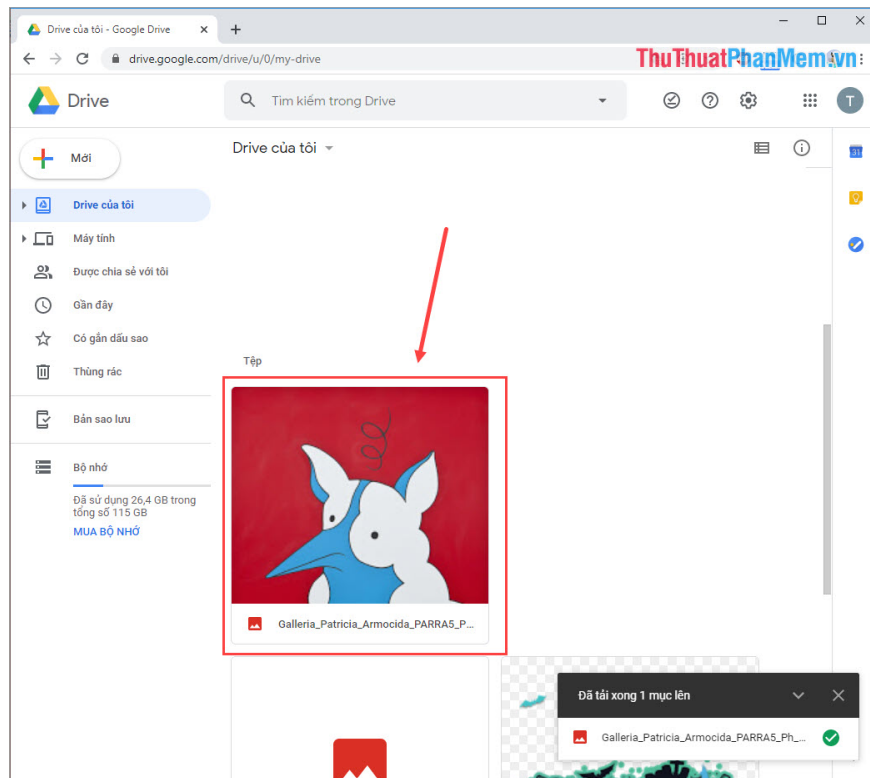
Drive của tôi - Google Drive
+
drive.google.com/drive/u/0/my-drive
ThuThuatPhanMem.vn
Drive
Tìm kiếm trong Drive
T
Mới
Drive của tôi
Drive của tôi
Máy tính
Được chia sẻ với tôi
Gần đây
Có gắn dấu sao
Thùng rác
Bản sao lưu
Bộ nhớ
Đã sử dụng 26,4 GB trong tổng số 115 GB
MUA BỘ NHỚ
Tệp
Galleria_Patricia_Armocida_PARRA5_P...
Đã tải xong 1 mục lên
Galleria_Patricia_Armocida_PARRA5_Ph...
31